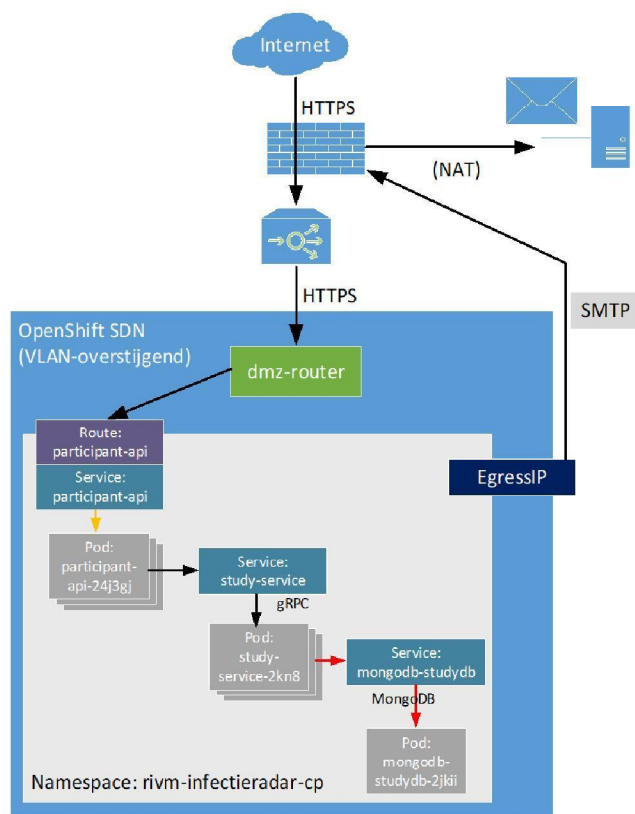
Internet

HTTPS

(NAT)

HTTPS

SMTP

OpenShift SDN
(VLAN-overstijgend)

dmz-router

Route:
participant-api

Service:
participant-api

EgressIP

Pod:
participant-api-24j3gj

Service:
study-service

gRPC

Pod:
study-service-2kn8

Service:
mongodb-studydb

MongoDB

Pod:
mongodb-studydb-2jkii

Namespace: rivm-infectieradar-cp